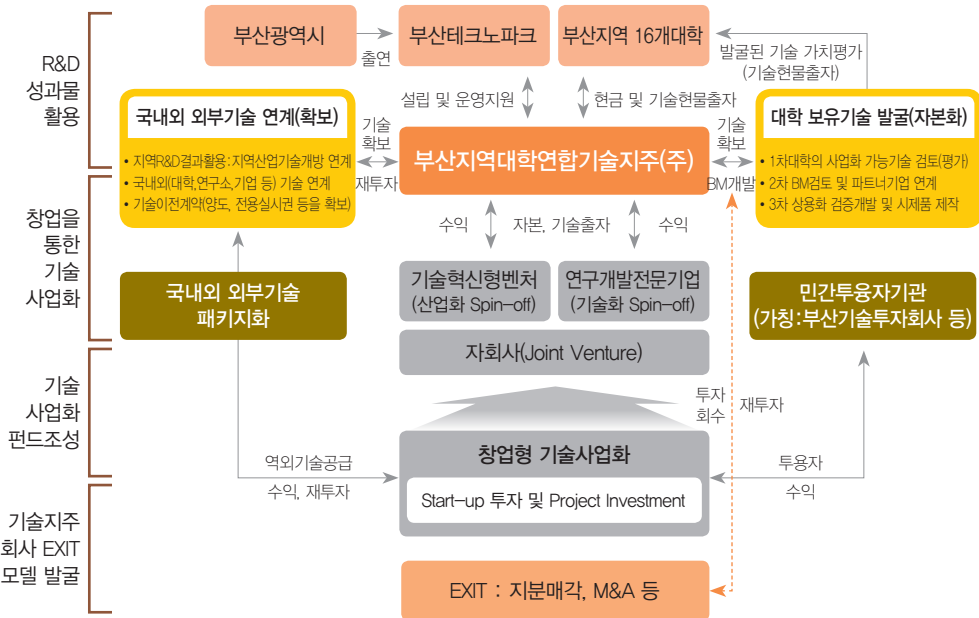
R&D
성과물
활용

창업을
통한
기술
사업화

기술
사업화
펀드조성

기술지주
회사 EXIT
모델 발굴

부산광역시

출연

부산테크노파크

부산지역 16개대학

발굴된 기술 가치평가
(기술현물출자)

설립 및 운영지원

현금 및 기술현물출자

국내외 외부기술 연계(확보)

• 지역R&D결과활용:지역산업기술개방 연계
• 국내외(대학,연구소,기업 등) 기술 연계
• 기술이전계약(양도, 전용실시권 등을 확보)

기술
확보

재투자

부산지역대학연합기술지주(주)

기술
확보

BM개발

대학 보유기술 발굴(자본화)

• 1차대학의 사업화 가능기술 검토(평가)
• 2차 BM검토 및 파트너기업 연계
• 3차 상용화 검증개발 및 시제품 제작

수익

자본, 기술출자

수익

국내외 외부기술
패키지화

기술혁신형벤처
(산업화 Spin-off)

연구개발전문기업
(기술화 Spin-off)

민간투융자기관
(가칭:부산기술투자회사 등)

자회사(Joint Venture)

투자
회수

재투자

역외기술공급

수익, 재투자

창업형 기술사업화

Start-up 투자 및 Project Investment

투융자

수익

EXIT : 지분매각, M&A 등